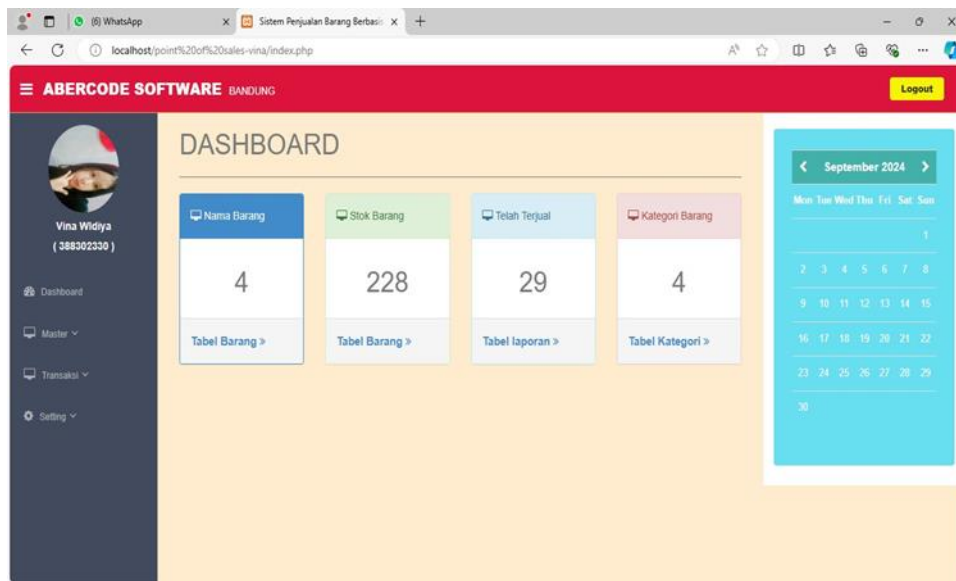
(6) WhatsApp
Sistem Penjualan Barang Berbasis
localhost/point%20of%20sales-vina/index.php

ABERCODE SOFTWARE BANDUNG
Logout

Vina Widiya
( 388302330 )

Dashboard
Master
Transaksi
Setting

DASHBOARD

Nama Barang
4
Tabel Barang »

Stok Barang
228
Tabel Barang »

Telah Terjual
29
Tabel laporan »

Kategori Barang
4
Tabel Kategori »

September 2024

| Mon | Tue | Wed | Thu | Fri | Sat | Sun |
|---|---|---|---|---|---|---|
| | | | | | | 1 |
| 2 | 3 | 4 | 5 | 6 | 7 | 8 |
| 9 | 10 | 11 | 12 | 13 | 14 | 15 |
| 16 | 17 | 18 | 19 | 20 | 21 | 22 |
| 23 | 24 | 25 | 26 | 27 | 28 | 29 |
| 30 | | | | | | |